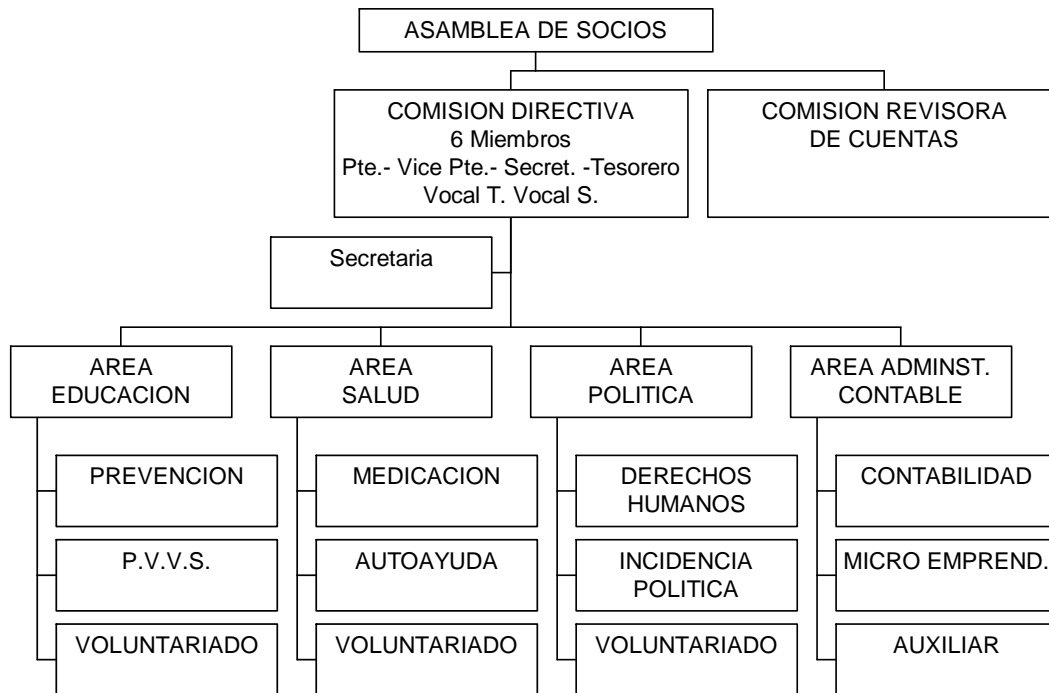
ASAMBLEA DE SOCIOS

COMISION DIRECTIVA
6 Miembros
Pte.- Vice Pte.- Secret. -Tesorero
Vocal T. Vocal S.

COMISION REVISORA
DE CUENTAS

Secretaria

AREA
EDUCACION

PREVENCION

P.V.V.S.

VOLUNTARIADO

AREA
SALUD

MEDICACION

AUTOAYUDA

VOLUNTARIADO

AREA
POLITICA

DERECHOS
HUMANOS

INCIDENCIA
POLITICA

VOLUNTARIADO

AREA ADMINST.
CONTABLE

CONTABILIDAD

MICRO EMPREND.

AUXILIAR